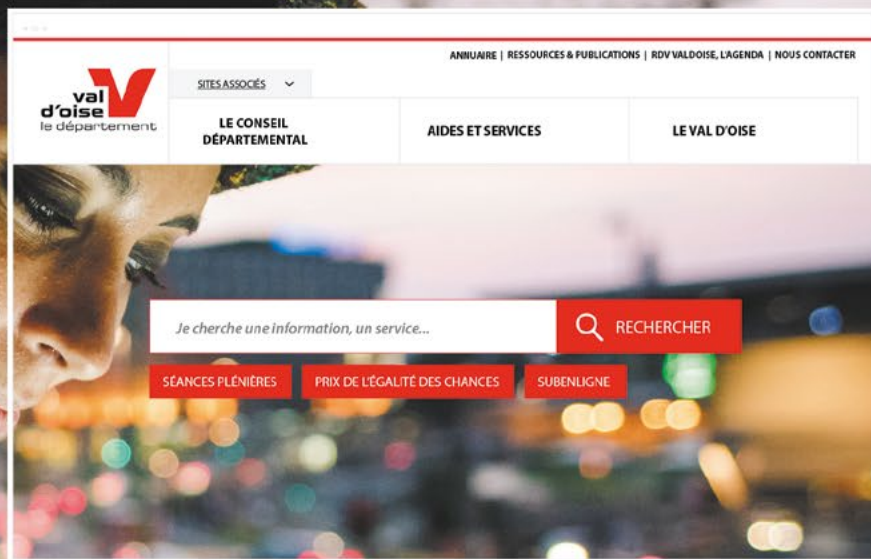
ANNUAIRE | RESSOURCES & PUBLICATIONS | RDV VALDOISE, L'AGENDA | NOUS CONTACTER

val d'oise le département

SITES ASSOCIÉS

LE CONSEIL DÉPARTEMENTAL

AIDES ET SERVICES

LE VAL D'OISE

Je cherche une information, un service...

RECHERCHER

SÉANCES PLÉNIÈRES

PRIX DE L'ÉGALITÉ DES CHANCES

SUBENLIGNE